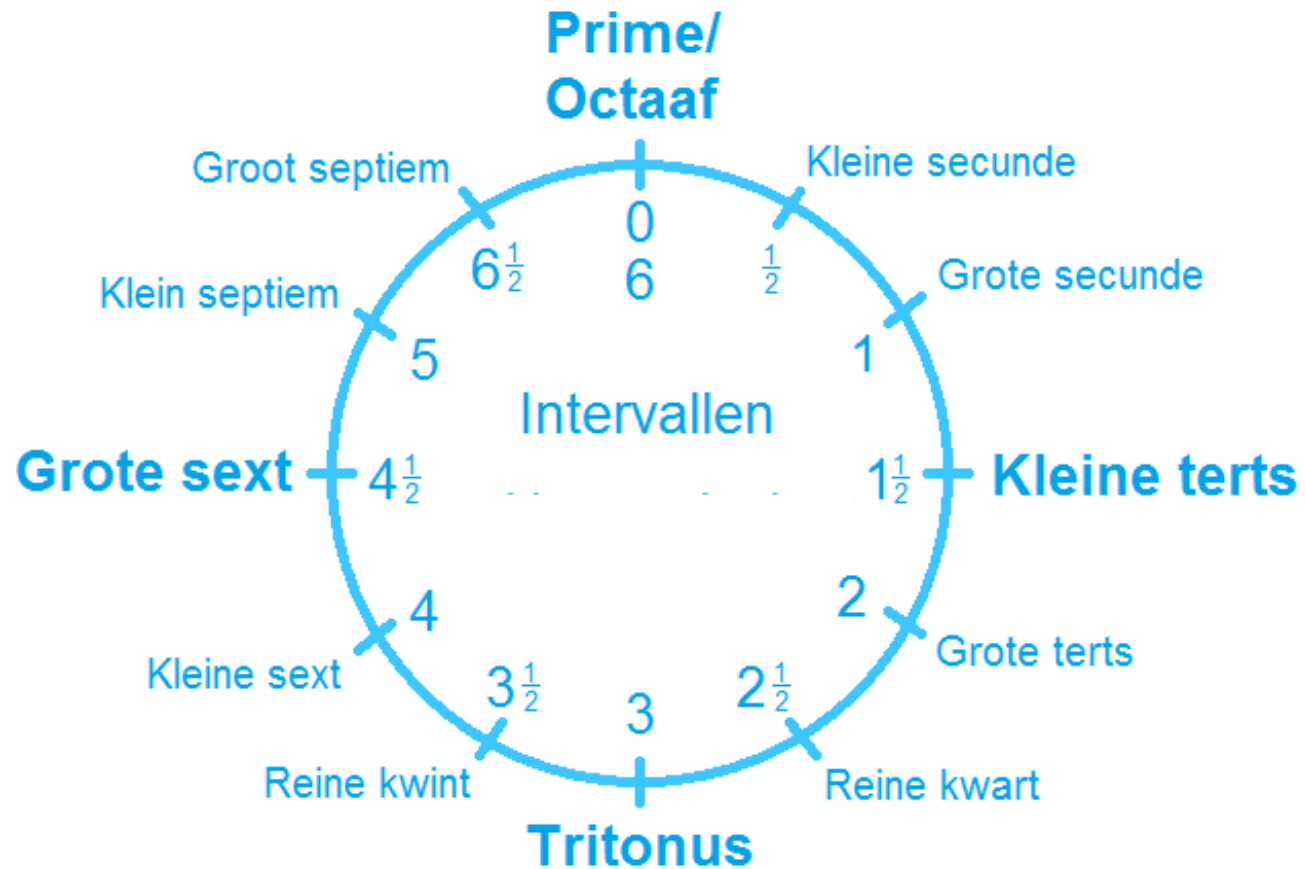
Prime/
Octaaf

0
6

Kleine secunde

$\frac{1}{2}$

Grote secunde

1

Kleine terts

$1\frac{1}{2}$

2

Grote terts

$2\frac{1}{2}$

Reine kwart

3

Tritonus

$3\frac{1}{2}$

Reine kwint

4

Kleine sext

Grote sext

$4\frac{1}{2}$

5

Klein septiem

$6\frac{1}{2}$

Groot septiem

Intervallen